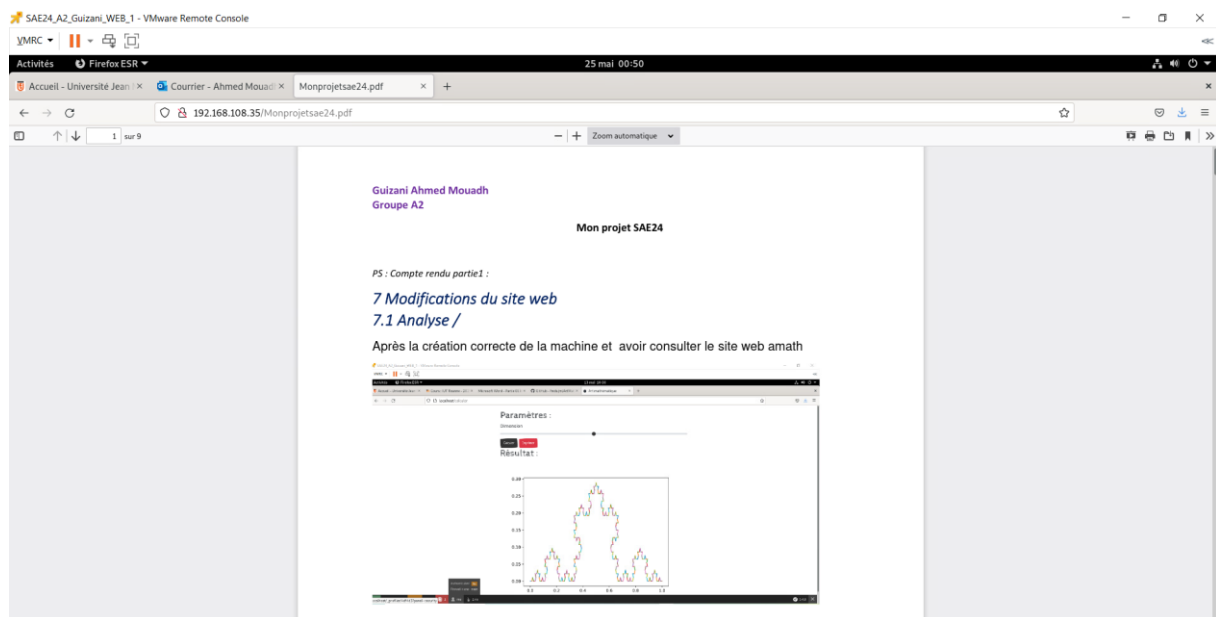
SAE24_A2_Guizani_WEB_1 - VMware Remote Console

VMRC ▾

Activités   Firefox ESR ▾   25 mai 00:50

Accueil - Université Jean ×   Courrier - Ahmed Mouadh ×   Monprojetsae24.pdf ×   +

192.168.108.35/Monprojetsae24.pdf

1 sur 9

Zoom automatique

Guizani Ahmed Mouadh
Groupe A2

Mon projet SAE24

PS : Compte rendu partie1 :

7 Modifications du site web
7.1 Analyse /

Après la création correcte de la machine et avoir consulter le site web amath

Paramètres :

Résultat :

0.30
0.25
0.20
0.15
0.10
0.05
0.00

0.0 0.2 0.4 0.6 0.8 1.0